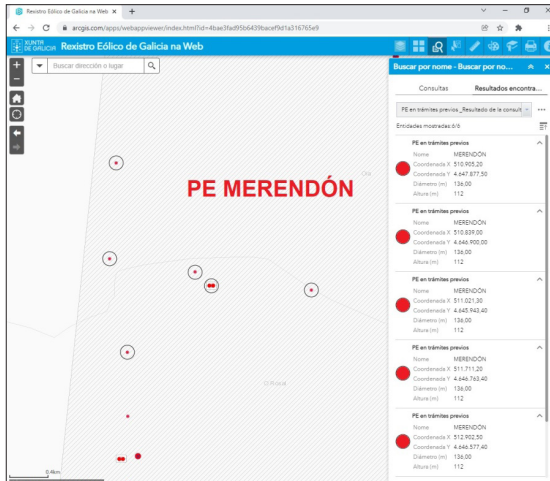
Rexistro Eólico de Galicia na Web ×
+
arcgis.com/apps/webappviewer/index.html?id=4bae3fad95b6439bacef9d1a316765e9

XUNTA DE GALICIA Rexistro Eólico de Galicia na Web

Buscar dirección o lugar

PE MERENDÓN

0 4km

Buscar por nome - Buscar por no...

Consultas
Resultados encontra...

PE en trámites previos _Resultado de la consult

Entidades mostradas: 6/6

PE en trámites previos
Nome MERENDÓN
Coordenada X 510.905,20
Coordenada Y 4.647.877,50
Diámetro (m) 136,00
Altura (m) 112

PE en trámites previos
Nome MERENDÓN
Coordenada X 510.839,00
Coordenada Y 4.646.900,00
Diámetro (m) 136,00
Altura (m) 112

PE en trámites previos
Nome MERENDÓN
Coordenada X 511.021,30
Coordenada Y 4.645.943,40
Diámetro (m) 136,00
Altura (m) 112

PE en trámites previos
Nome MERENDÓN
Coordenada X 511.711,20
Coordenada Y 4.646.763,40
Diámetro (m) 136,00
Altura (m) 112

PE en trámites previos
Nome MERENDÓN
Coordenada X 512.902,50
Coordenada Y 4.646.577,40
Diámetro (m) 136,00
Altura (m) 112